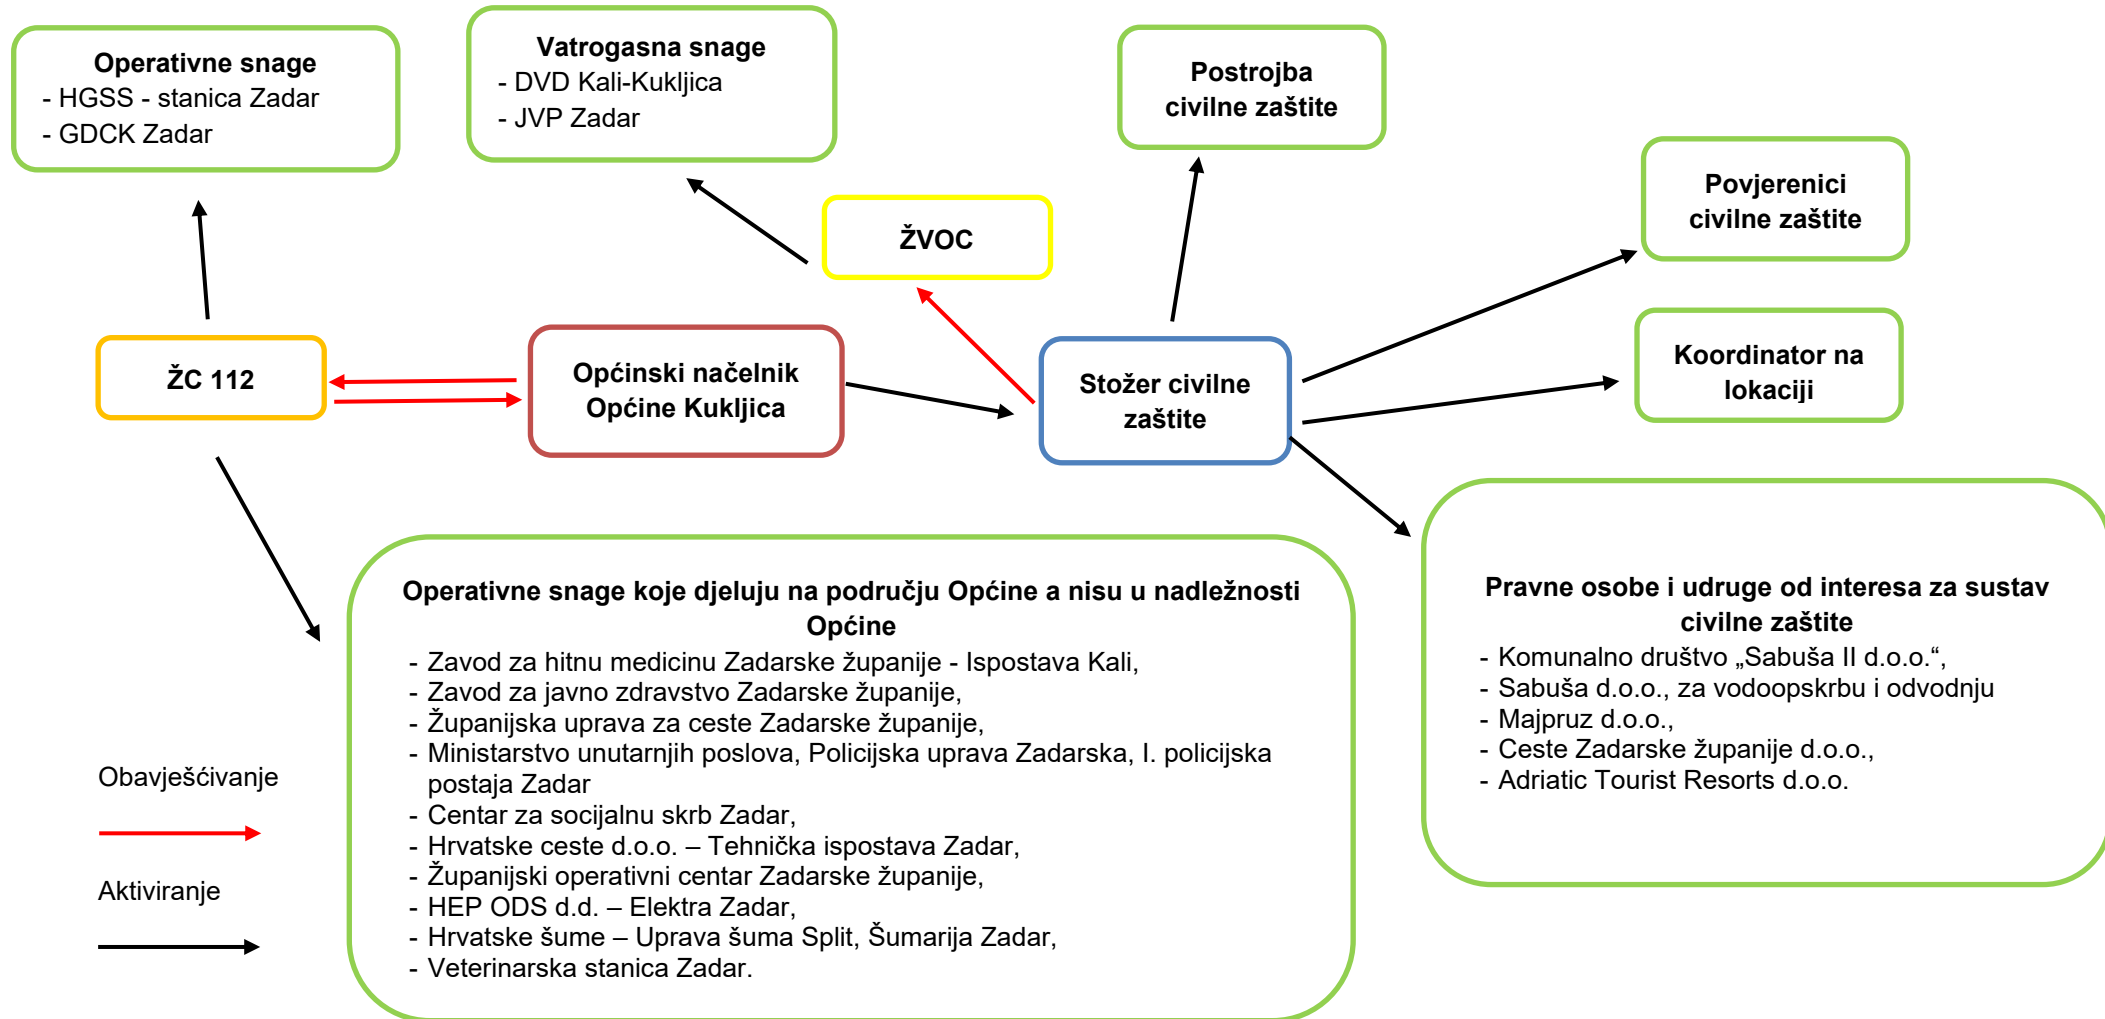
Operativne snage
- HGSS - stanica Zadar
- GDCK Zadar

Vatrogasna snage
- DVD Kali-Kukljica
- JVP Zadar

Postrojba civilne zaštite

Povjerenici civilne zaštite

ŽVOC

ŽC 112

Općinski načelnik Općine Kukljica

Stožer civilne zaštite

Koordinator na lokaciji

Operativne snage koje djeluju na području Općine a nisu u nadležnosti Općine
- Zavod za hitnu medicinu Zadarske županije - Ispostava Kali,
- Zavod za javno zdravstvo Zadarske županije,
- Županijska uprava za ceste Zadarske županije,
- Ministarstvo unutarnjih poslova, Policijska uprava Zadarska, I. policijska postaja Zadar
- Centar za socijalnu skrb Zadar,
- Hrvatske ceste d.o.o. – Tehnička ispostava Zadar,
- Županijski operativni centar Zadarske županije,
- HEP ODS d.d. – Elektra Zadar,
- Hrvatske šume – Uprava šuma Split, Šumarija Zadar,
- Veterinarska stanica Zadar.

Pravne osobe i udruge od interesa za sustav civilne zaštite
- Komunalno društvo „Sabuša II d.o.o.“,
- Sabuša d.o.o., za vodoopskrbu i odvodnju
- Majpruz d.o.o.,
- Ceste Zadarske županije d.o.o.,
- Adriatic Tourist Resorts d.o.o.

Obavješćivanje

Aktiviranje